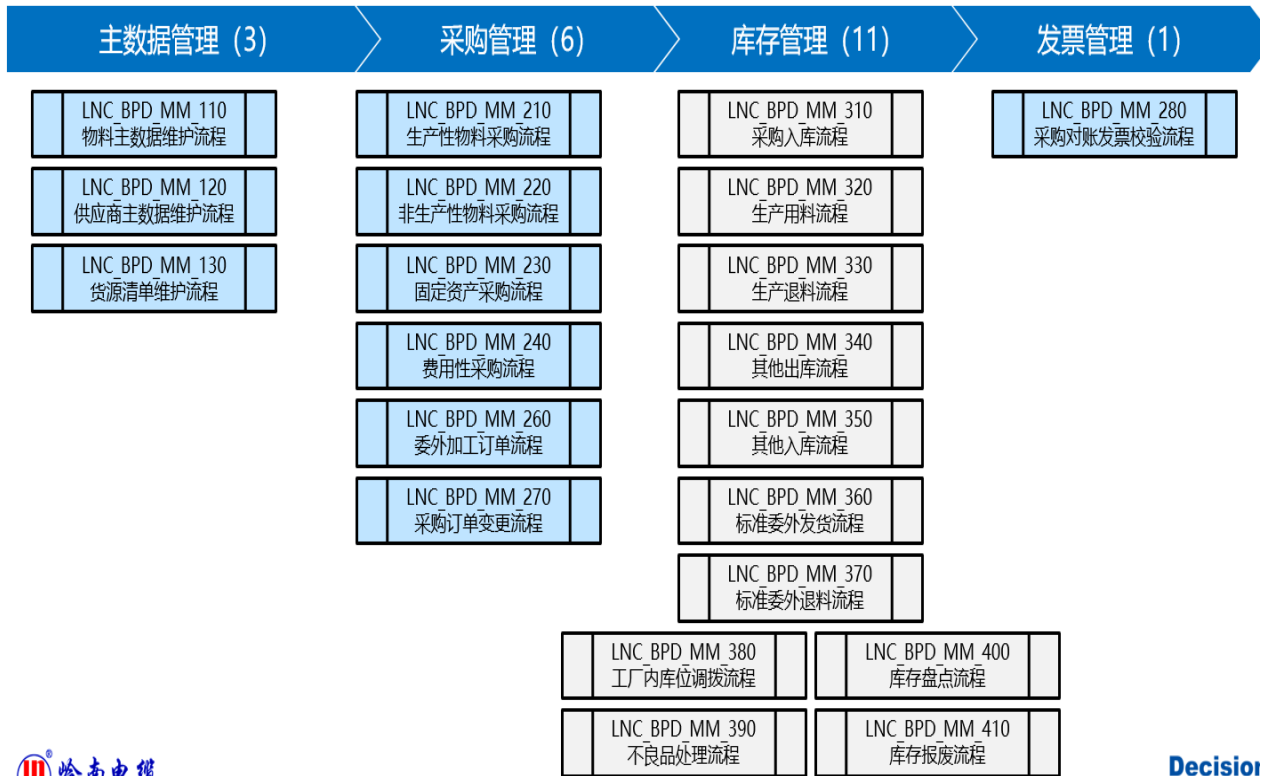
主数据管理（3）
采购管理（6）
库存管理（11）
发票管理（1）

LNC_BPD_MM_110
物料主数据维护流程

LNC_BPD_MM_120
供应商主数据维护流程

LNC_BPD_MM_130
货源清单维护流程

LNC_BPD_MM_210
生产性物料采购流程

LNC_BPD_MM_220
非生产性物料采购流程

LNC_BPD_MM_230
固定资产采购流程

LNC_BPD_MM_240
费用性采购流程

LNC_BPD_MM_260
委外加工订单流程

LNC_BPD_MM_270
采购订单变更流程

LNC_BPD_MM_310
采购入库流程

LNC_BPD_MM_320
生产用料流程

LNC_BPD_MM_330
生产退料流程

LNC_BPD_MM_340
其他出库流程

LNC_BPD_MM_350
其他入库流程

LNC_BPD_MM_360
标准委外发货流程

LNC_BPD_MM_370
标准委外退料流程

LNC_BPD_MM_380
工厂内库位调拨流程

LNC_BPD_MM_400
库存盘点流程

LNC_BPD_MM_390
不良品处理流程

LNC_BPD_MM_410
库存报废流程

LNC_BPD_MM_280
采购对账发票校验流程

岭南电缆

Decision